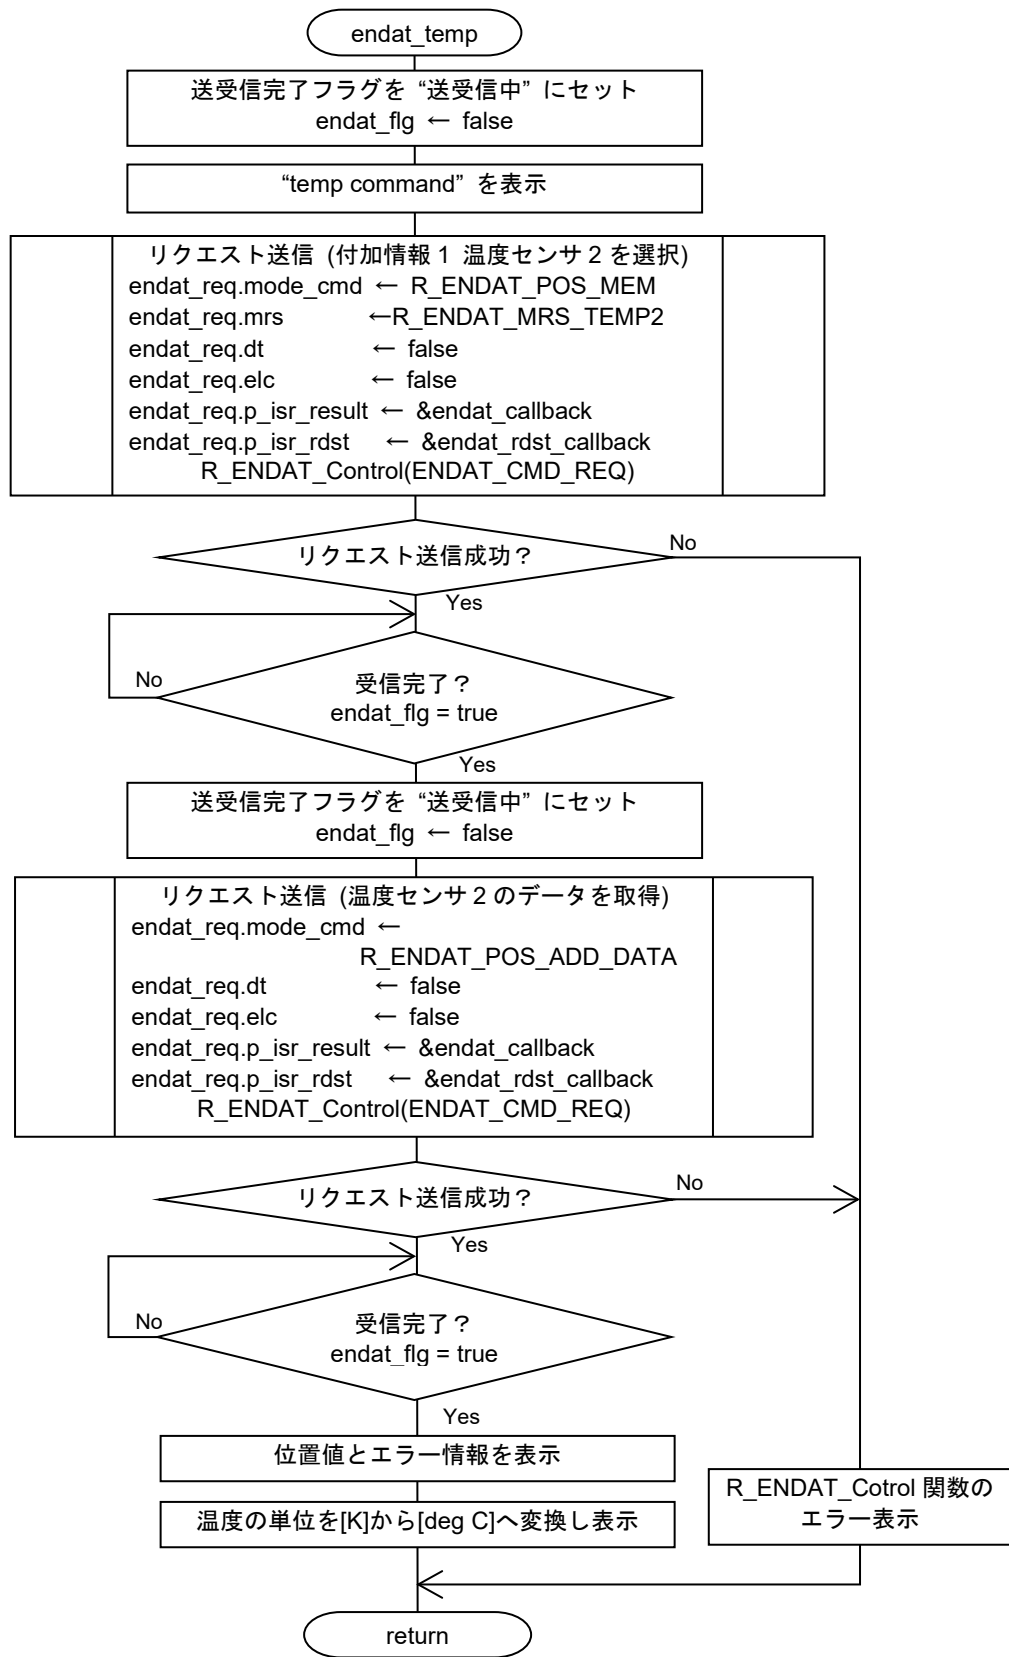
endat_temp

送受信完了フラグを “送受信中” にセット
endat_flg ← false

“temp command” を表示

リクエスト送信 (付加情報 1 温度センサ 2 を選択)
endat_req.mode_cmd ← R_ENDAT_POS_MEM
endat_req.mrs ←R_ENDAT_MRS_TEMP2
endat_req.dt ← false
endat_req.elc ← false
endat_req.p_isr_result ← &endat_callback
endat_req.p_isr_rdst ← &endat_rdst_callback
R_ENDAT_Control(ENDAT_CMD_REQ)

リクエスト送信成功？
No
Yes

受信完了？
endat_flg = true
No
Yes

送受信完了フラグを “送受信中” にセット
endat_flg ← false

リクエスト送信 (温度センサ 2 のデータを取得)
endat_req.mode_cmd ← R_ENDAT_POS_ADD_DATA
endat_req.dt ← false
endat_req.elc ← false
endat_req.p_isr_result ← &endat_callback
endat_req.p_isr_rdst ← &endat_rdst_callback
R_ENDAT_Control(ENDAT_CMD_REQ)

リクエスト送信成功？
No
Yes

受信完了？
endat_flg = true
No
Yes

位置値とエラー情報を表示

温度の単位を[K]から[deg C]へ変換し表示

R_ENDAT_Cotrol 関数の エラー表示

return